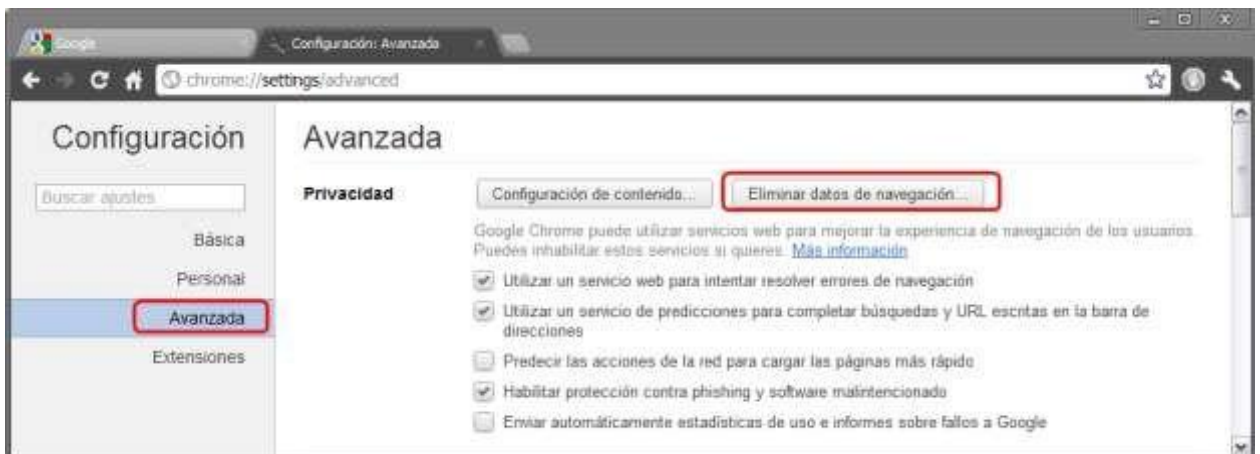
Google

Configuración: Avanzada

chrome://settings/advanced

Configuración

Buscar ajustes

Básica

Personal

Avanzada

Extensiones

Avanzada

Privacidad

Configuración de contenido...

Eliminar datos de navegación...

Google Chrome puede utilizar servicios web para mejorar la experiencia de navegación de los usuarios. Puedes inhabilitar estos servicios si quieres. Más información

Utilizar un servicio web para intentar resolver errores de navegación

Utilizar un servicio de predicciones para completar búsquedas y URL escritas en la barra de direcciones

Predecir las acciones de la red para cargar las páginas más rápido

Habilitar protección contra phishing y software malintencionado

Enviar automáticamente estadísticas de uso e informes sobre fallos a Google